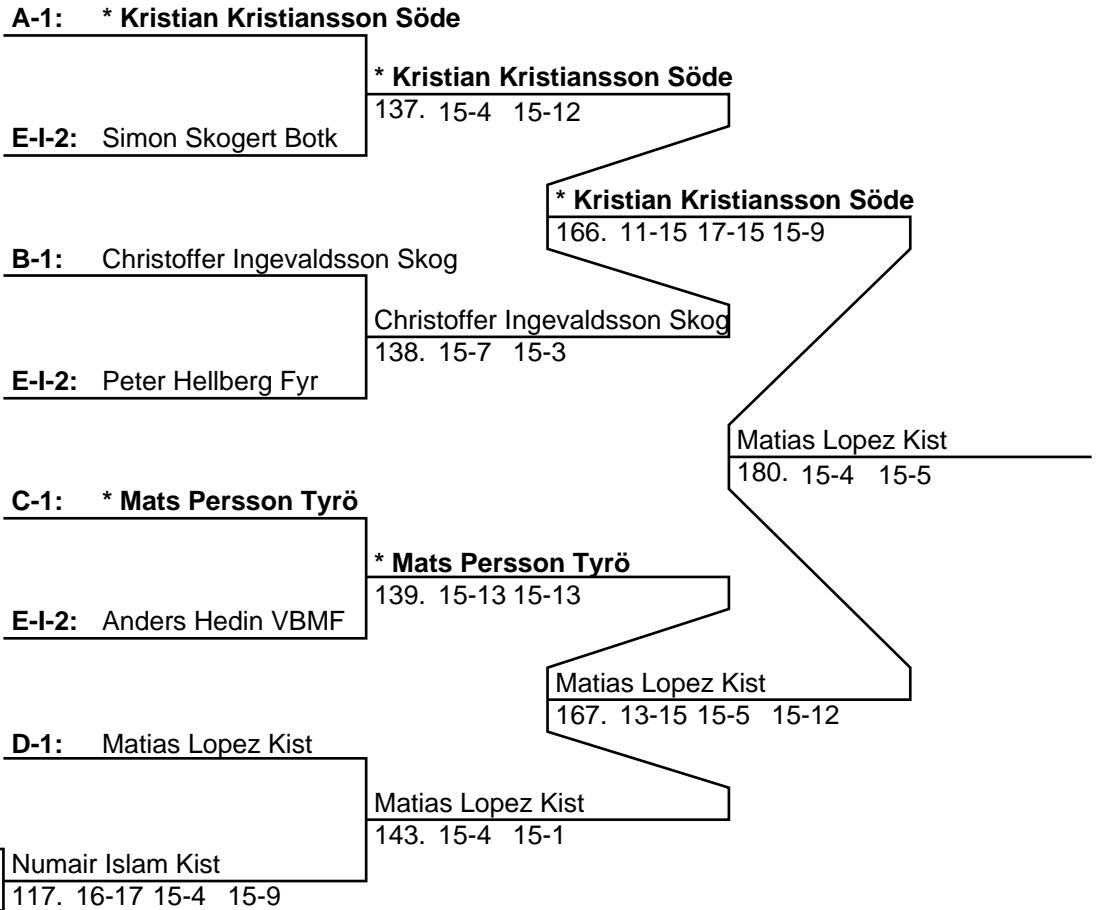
A-1: * Kristian Kristiansson Söde

* Kristian Kristiansson Söde
137. 15-4 15-12

E-I-2: Simon Skogert Botk

* Kristian Kristiansson Söde
166. 11-15 17-15 15-9

B-1: Christoffer Ingevaldsson Skog

Christoffer Ingevaldsson Skog
138. 15-7 15-3

E-I-2: Peter Hellberg Fyr

Matias Lopez Kist
180. 15-4 15-5

C-1: * Mats Persson Tyrö

* Mats Persson Tyrö
139. 15-13 15-13

E-I-2: Anders Hedin VBMF

Matias Lopez Kist
167. 13-15 15-5 15-12

D-1: Matias Lopez Kist

Matias Lopez Kist
143. 15-4 15-1

Numair Islam Kist
117. 16-17 15-4 15-9